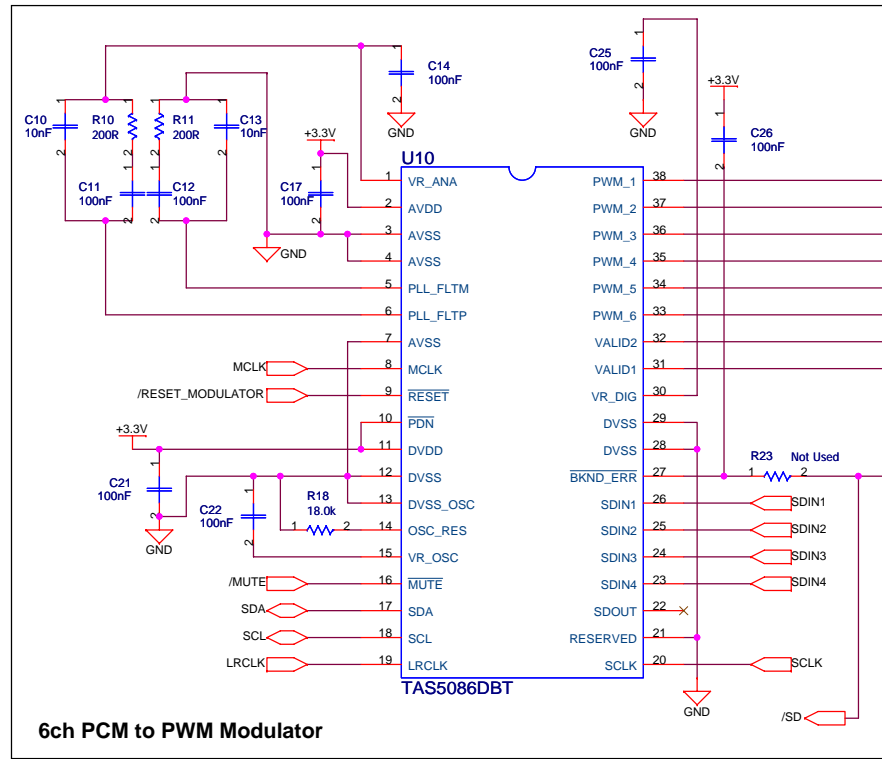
C14
100nF
GND

C25
100nF
GND

+3.3V
C26
100nF

C10
10nF
R10
200R
R11
200R
C13
10nF
C11
100nF
C12
100nF
+3.3V
C17
100nF
GND

U10
1 VR_ANA
2 AVDD
3 AVSS
4 AVSS
5 PLL_FLTM
6 PLL_FLTP
7 AVSS
8 MCLK
9 $\overline{\text{RESET}}$
10 $\overline{\text{PDN}}$
11 DVDD
12 DVSS
13 DVSS_OSC
14 OSC_RES
15 VR_OSC
16 $\overline{\text{MUTE}}$
17 SDA
18 SCL
19 LRCLK

PWM_1 38
PWM_2 37
PWM_3 36
PWM_4 35
PWM_5 34
PWM_6 33
VALID2 32
VALID1 31
VR_DIG 30
DVSS 29
DVSS 28
$\overline{\text{BKND\_ERR}}$ 27
SDIN1 26
SDIN2 25
SDIN3 24
SDIN4 23
SDOUT 22
RESERVED 21
SCLK 20

TAS5086DBT

MCLK
/RESET_MODULATOR
+3.3V
C21
100nF
GND
C22
100nF
R18
18.0k
1 2
/MUTE
SDA
SCL
LRCLK

R23
1 2
Not Used
SDIN1
SDIN2
SDIN3
SDIN4
SCLK
GND
/SD

6ch PCM to PWM Modulator